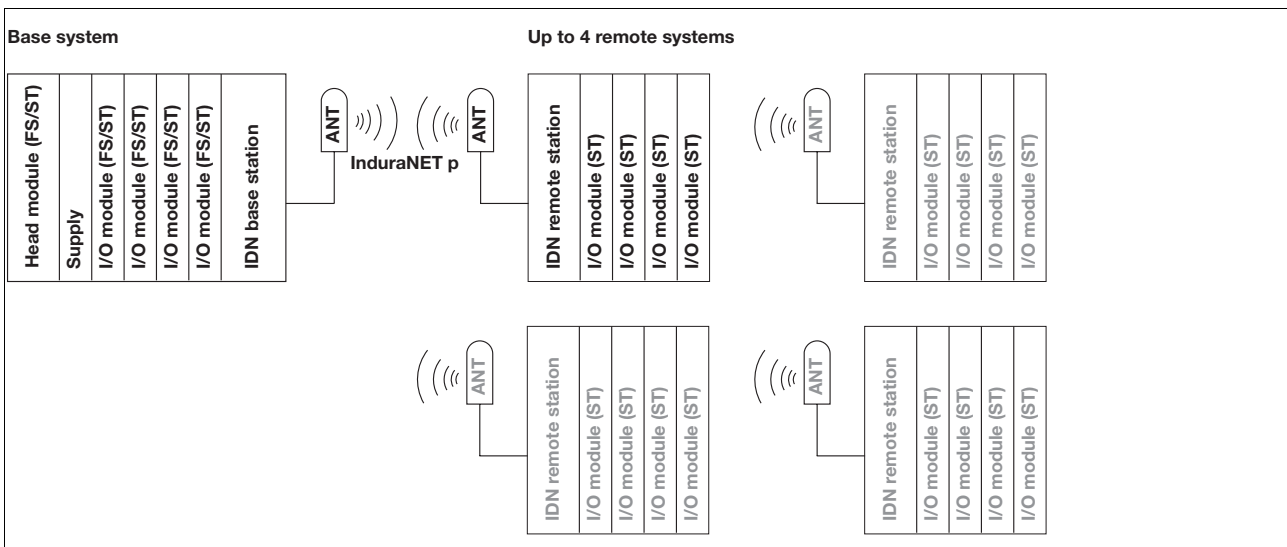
Base system

Up to 4 remote systems

Head module (FS/ST)
Supply
I/O module (FS/ST)
I/O module (FS/ST)
I/O module (FS/ST)
I/O module (FS/ST)
IDN base station

ANT

InduraNET p

ANT

IDN remote station
I/O module (ST)
I/O module (ST)
I/O module (ST)
I/O module (ST)

ANT

IDN remote station
I/O module (ST)
I/O module (ST)
I/O module (ST)
I/O module (ST)

ANT

IDN remote station
I/O module (ST)
I/O module (ST)
I/O module (ST)
I/O module (ST)

ANT

IDN remote station
I/O module (ST)
I/O module (ST)
I/O module (ST)
I/O module (ST)